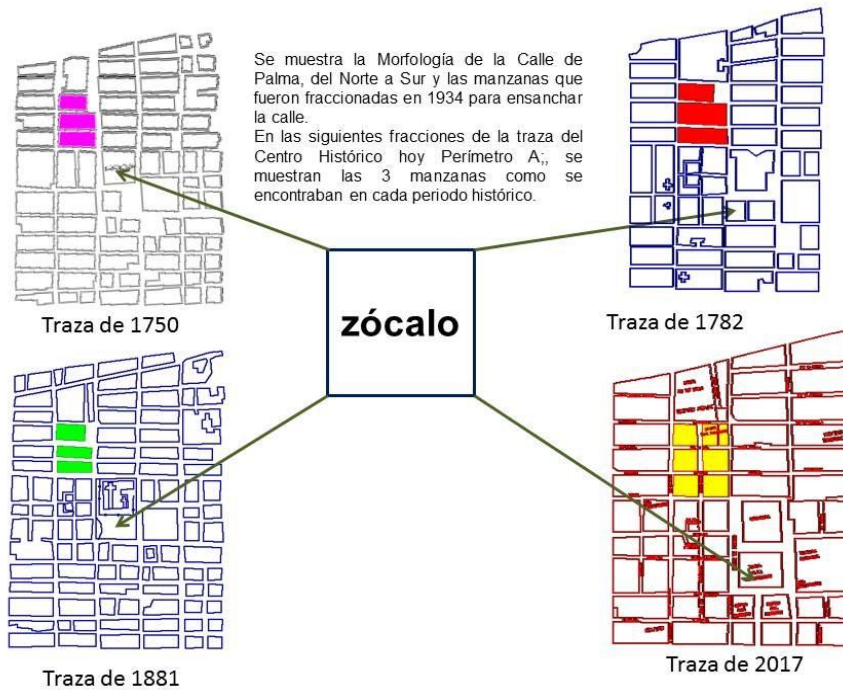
Se muestra la Morfología de la Calle de Palma, del Norte a Sur y las manzanas que fueron fraccionadas en 1934 para ensanchar la calle.
En las siguientes fracciones de la traza del Centro Histórico hoy Perímetro A;, se muestran las 3 manzanas como se encontraban en cada periodo histórico.

Traza de 1750

zócalo

Traza de 1782

Traza de 1881

Traza de 2017